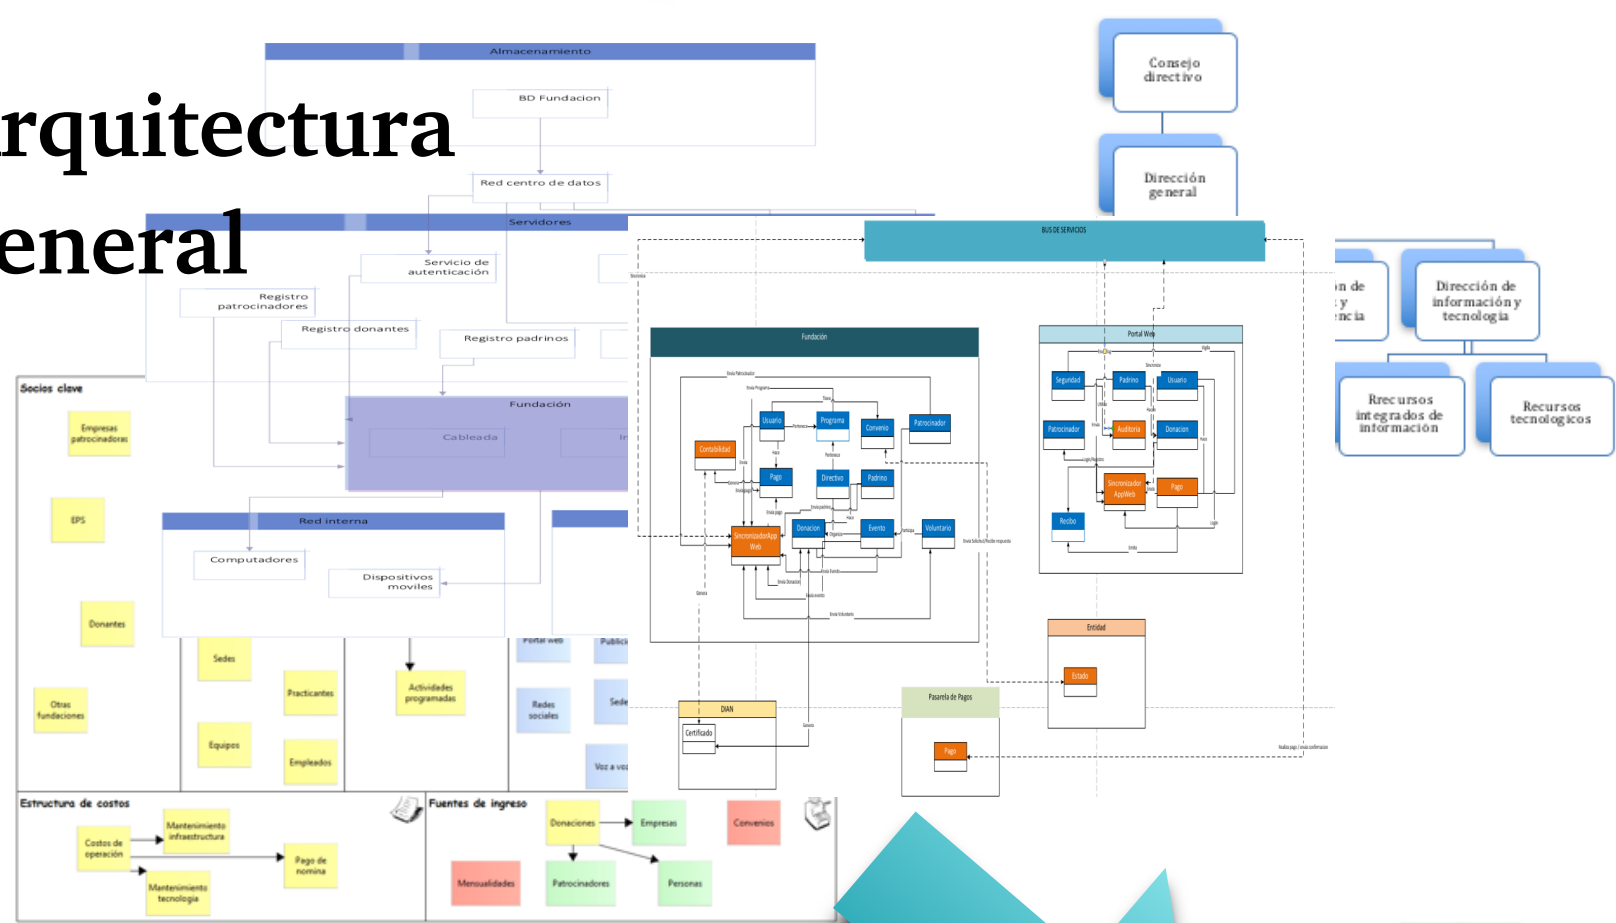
rquitectura
eneral

Almacenamiento
BD Fundacion
Red centro de datos
Servidores
Servicio de autenticación
Registro patrocinadores
Registro donantes
Registro padrinos
Fundación
Cableada
Red interna
Computadores
Dispositivos moviles

Socios clave
Empresas patrocinadoras
EPS
Donantes
Otras fundaciones
Sedes
Practicantes
Equipos
Empleados
Actividades programadas
Portal web
Redes sociales
Voz a voz
Estructura de costos
Mantenimiento infraestructura
Costos de operación
Pago de nomina
Mantenimiento tecnologia
Fuentes de ingreso
Donaciones
Empresas
Convenios
Mensualidades
Patrocinadores
Personas

Consejo directivo
Dirección general
Dirección de información y tecnologia
Rrecursos integrados de información
Recursos tecnologicos

BUS DE SERVICIOS
Fundación
Usuario
Programa
Convenio
Patrocinador
Contabilidad
Pago
Directivo
Padrino
SincronizadorApp Web
Donacion
Evento
Voluntario
Portal Web
Seguridad
Padrino
Usuario
Patrocinador
Auditoria
Donacion
Sincronizador AppWeb
Pago
Recibo
Entidad
Estado
DIAN
Certificado
Pasarela de Pagos
Pago